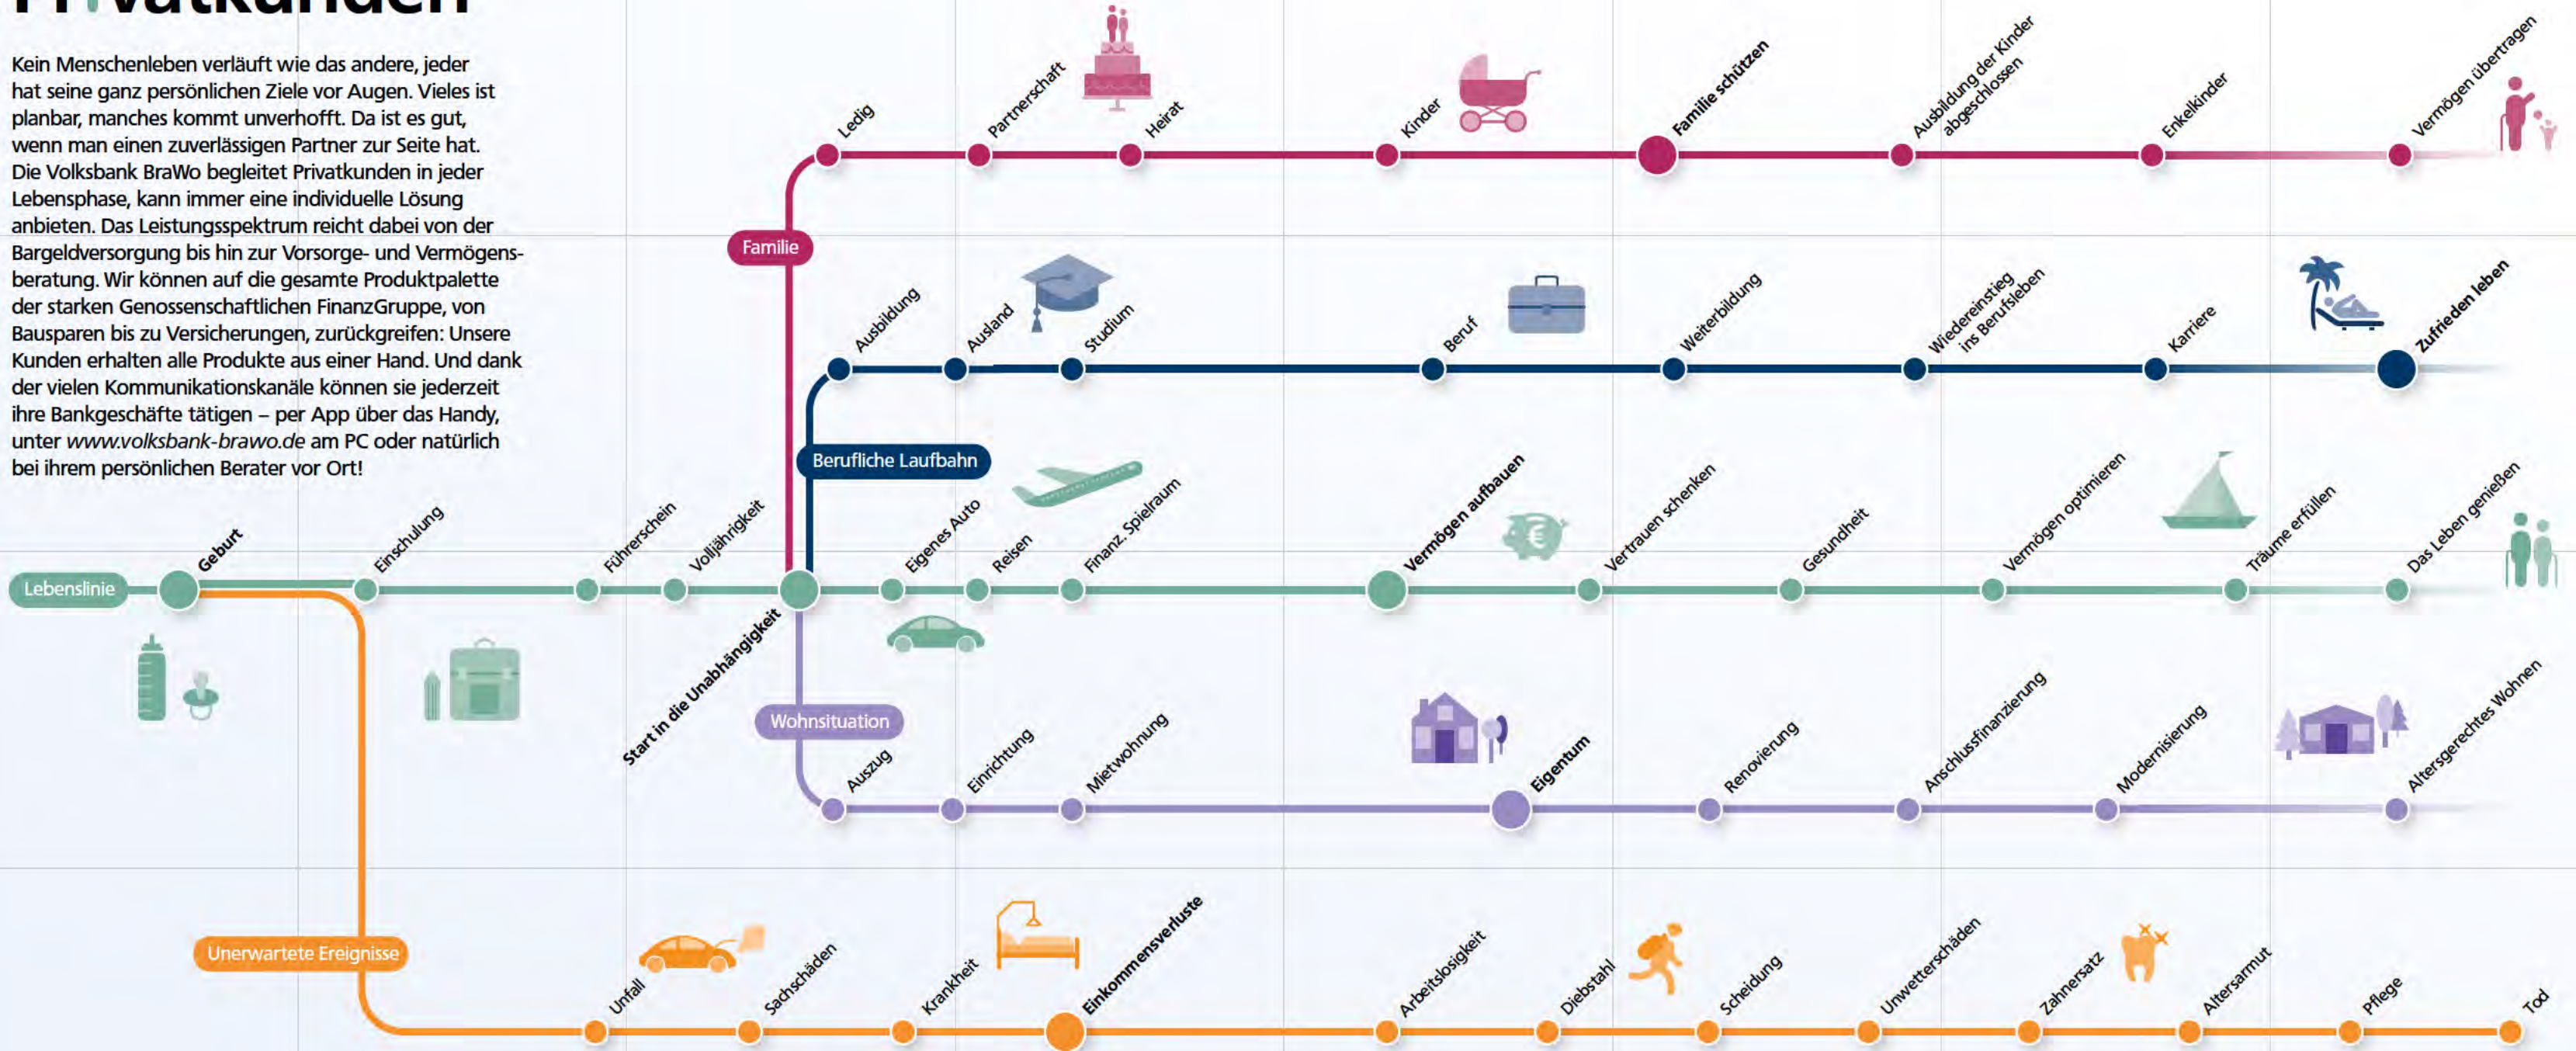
Privatkunden

Kein Menschenleben verläuft wie das andere, jeder hat seine ganz persönlichen Ziele vor Augen. Vieles ist planbar, manches kommt unverhofft. Da ist es gut, wenn man einen zuverlässigen Partner zur Seite hat. Die Volksbank BraWo begleitet Privatkunden in jeder Lebensphase, kann immer eine individuelle Lösung anbieten. Das Leistungsspektrum reicht dabei von der Bargeldversorgung bis hin zur Vorsorge- und Vermögensberatung. Wir können auf die gesamte Produktpalette der starken Genossenschaftlichen FinanzGruppe, von Bausparen bis zu Versicherungen, zurückgreifen: Unsere Kunden erhalten alle Produkte aus einer Hand. Und dank der vielen Kommunikationskanäle können sie jederzeit ihre Bankgeschäfte tätigen – per App über das Handy, unter www.volksbank-brawo.de am PC oder natürlich bei ihrem persönlichen Berater vor Ort!

Familie
Ledig
Partnerschaft
Heirat
Kinder
Familie schützen
Ausbildung der Kinder abgeschlossen
Enkelkinder
Vermögen übertragen

Berufliche Laufbahn
Ausbildung
Ausland
Studium
Beruf
Weiterbildung
Wiedereinstieg ins Berufsleben
Karriere
Zufrieden leben

Lebenslinie
Geburt
Einschulung
Führerschein
Volljährigkeit
Start in die Unabhängigkeit
Eigenes Auto
Reisen
Finanz. Spielraum
Vermögen aufbauen
Vertrauen schenken
Gesundheit
Vermögen optimieren
Träume erfüllen
Das Leben genießen

Wohnsituation
Auszug
Einrichtung
Mietwohnung
Eigentum
Renovierung
Anschlussfinanzierung
Modernisierung
Altersgerechtes Wohnen

Unerwartete Ereignisse
Unfall
Sachschäden
Krankheit
Einkommensverluste
Arbeitslosigkeit
Diebstahl
Scheidung
Unwetterschäden
Zahnersatz
Altersarmut
Pflege
Tod